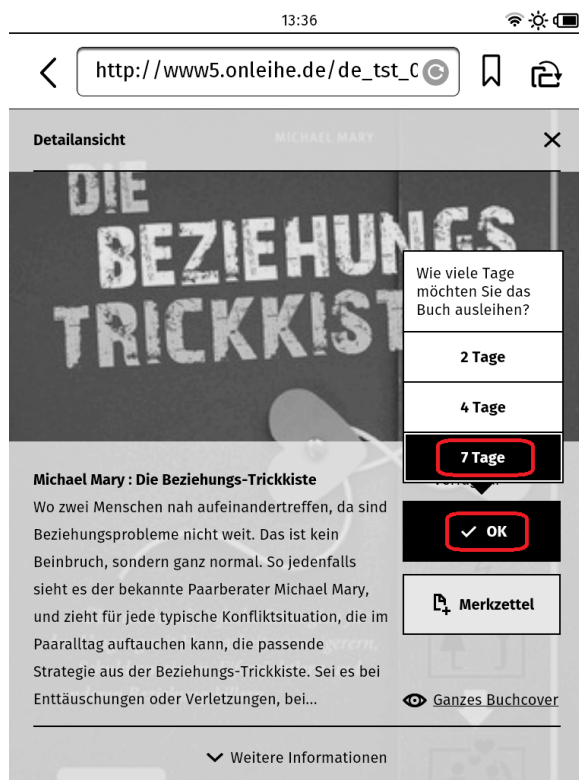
13:36

http://www5.onleihe.de/de_tst_0

Detailansicht

MICHAEL MARY

DIE BEZIEHUNGS TRICKKIST

Wie viele Tage möchten Sie das Buch ausleihen?

2 Tage

4 Tage

7 Tage

Michael Mary : Die Beziehungs-Trickkiste

Wo zwei Menschen nah aufeinandertreffen, da sind Beziehungsprobleme nicht weit. Das ist kein Beinbruch, sondern ganz normal. So jedenfalls sieht es der bekannte Paarberater Michael Mary, und zieht für jede typische Konfliktsituation, die im Paaralltag auftauchen kann, die passende Strategie aus der Beziehungs-Trickkiste. Sei es bei Enttäuschungen oder Verletzungen, bei...

OK

Merkzettel

Ganzes Buchcover

Weitere Informationen